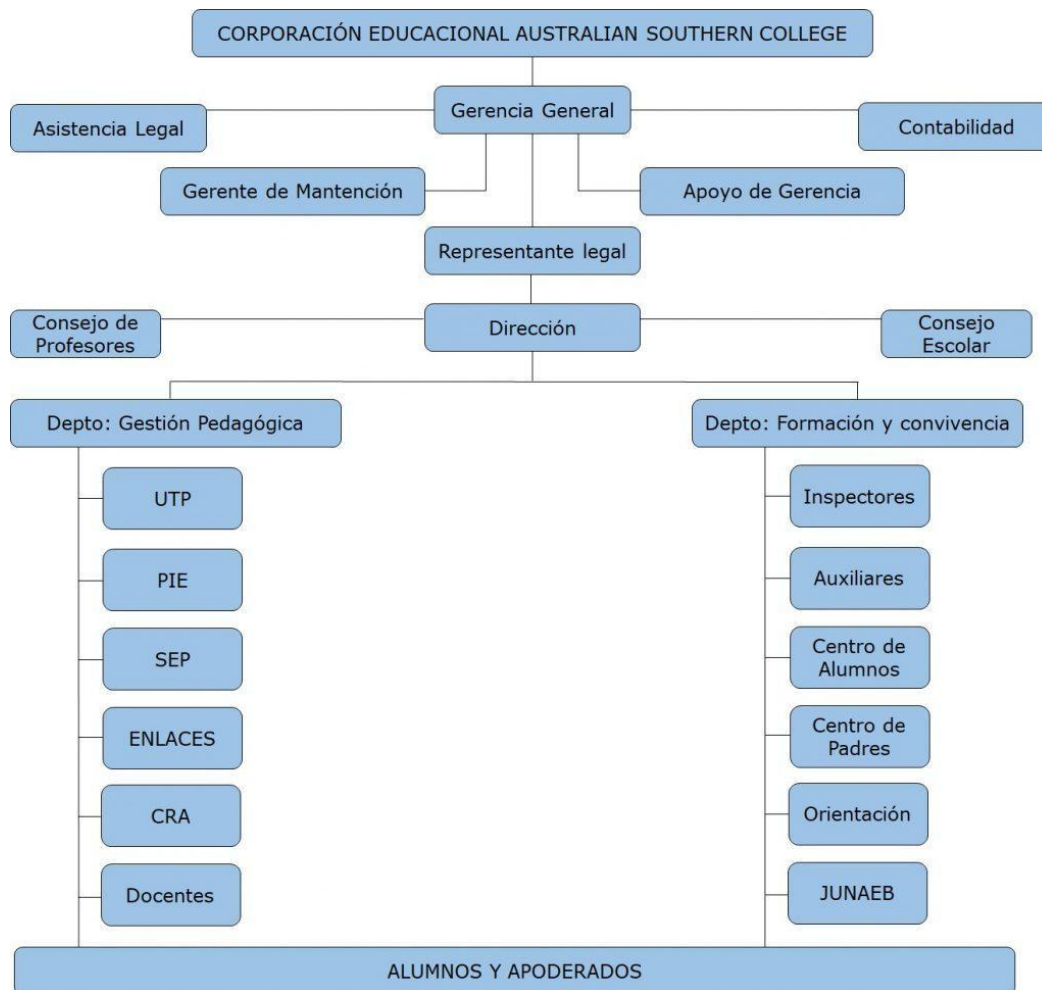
CORPORACIÓN EDUCACIONAL AUSTRALIAN SOUTHERN COLLEGE

Asistencia Legal

Gerencia General

Contabilidad

Gerente de Mantención

Apoyo de Gerencia

Representante legal

Consejo de Profesores

Dirección

Consejo Escolar

Depto: Gestión Pedagógica

UTP

PIE

SEP

ENLACES

CRA

Docentes

Depto: Formación y convivencia

Inspectores

Auxiliares

Centro de Alumnos

Centro de Padres

Orientación

JUNAEB

ALUMNOS Y APODERADOS